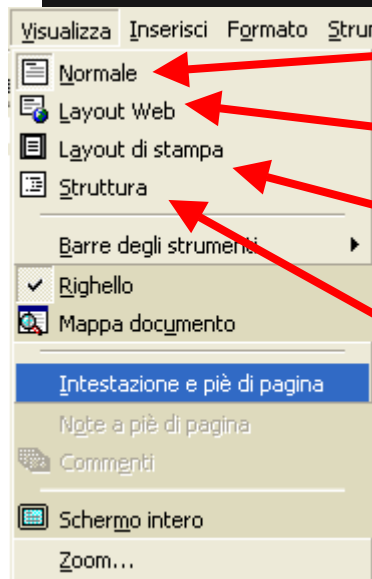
Visualizza Inserisci Formato Strum

Normale
Layout Web
Layout di stampa
Struttura
Barre degli strumenti
Righello
Mappa documento
Intestazione e piè di pagina
Note a piè di pagina
Commenti
Schermo intero
Zoom...